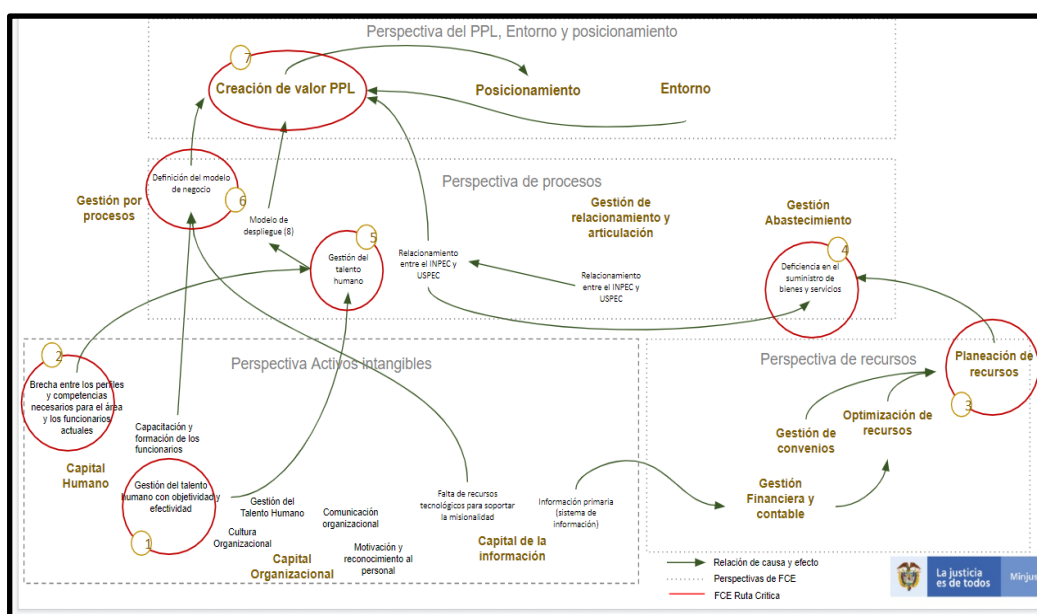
Perspectiva del PPL, Entorno y posicionamiento

7
Creación de valor PPL

Posicionamiento

Entorno

Perspectiva de procesos

Definición del modelo de negocio
6

Gestión por procesos

Modelo de despliegue (8)

5
Gestión del talento humano

Gestión de relacionamiento y articulación

Relacionamiento entre el INPEC y USPEC

Relacionamiento entre el INPEC y USPEC

Gestión Abastecimiento

4
Deficiencia en el suministro de bienes y servicios

Perspectiva Activos intangibles

2
Brecha entre los perfiles y competencias necesarios para el área y los funcionarios actuales

Capacitación y formación de los funcionarios

Capital Humano

Gestión del talento humano con objetividad y efectividad
1

Gestión del Talento Humano

Cultura Organizacional

Capital Organizacional

Comunicación organizacional

Motivación y reconocimiento al personal

Falta de recursos tecnológicos para soportar la misionalidad

Información primaria (sistema de información)

Capital de la información

Perspectiva de recursos

Planeación de recursos
3

Optimización de recursos

Gestión de convenios

Gestión Financiera y contable

Relación de causa y efecto
Perspectivas de FCE
FCE Ruta Crítica

La justicia es de todos
Minju